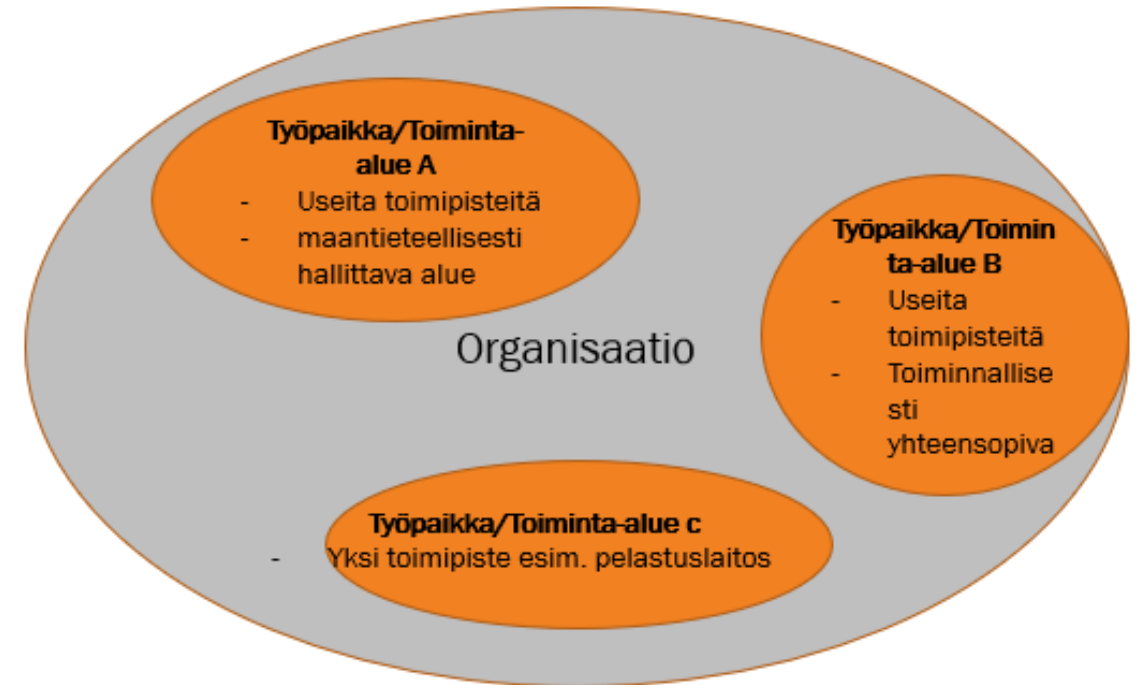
**Työpaikka/Toiminta-alue A**
- Useita toimipisteitä
- maantieteellisesti hallittava alue

**Työpaikka/Toiminta-alue B**
- Useita toimipisteitä
- Toiminnallisesti yhteensopiva

Organisaatio

**Työpaikka/Toiminta-alue c**
- Yksi toimipiste esim. pelastuslaitos